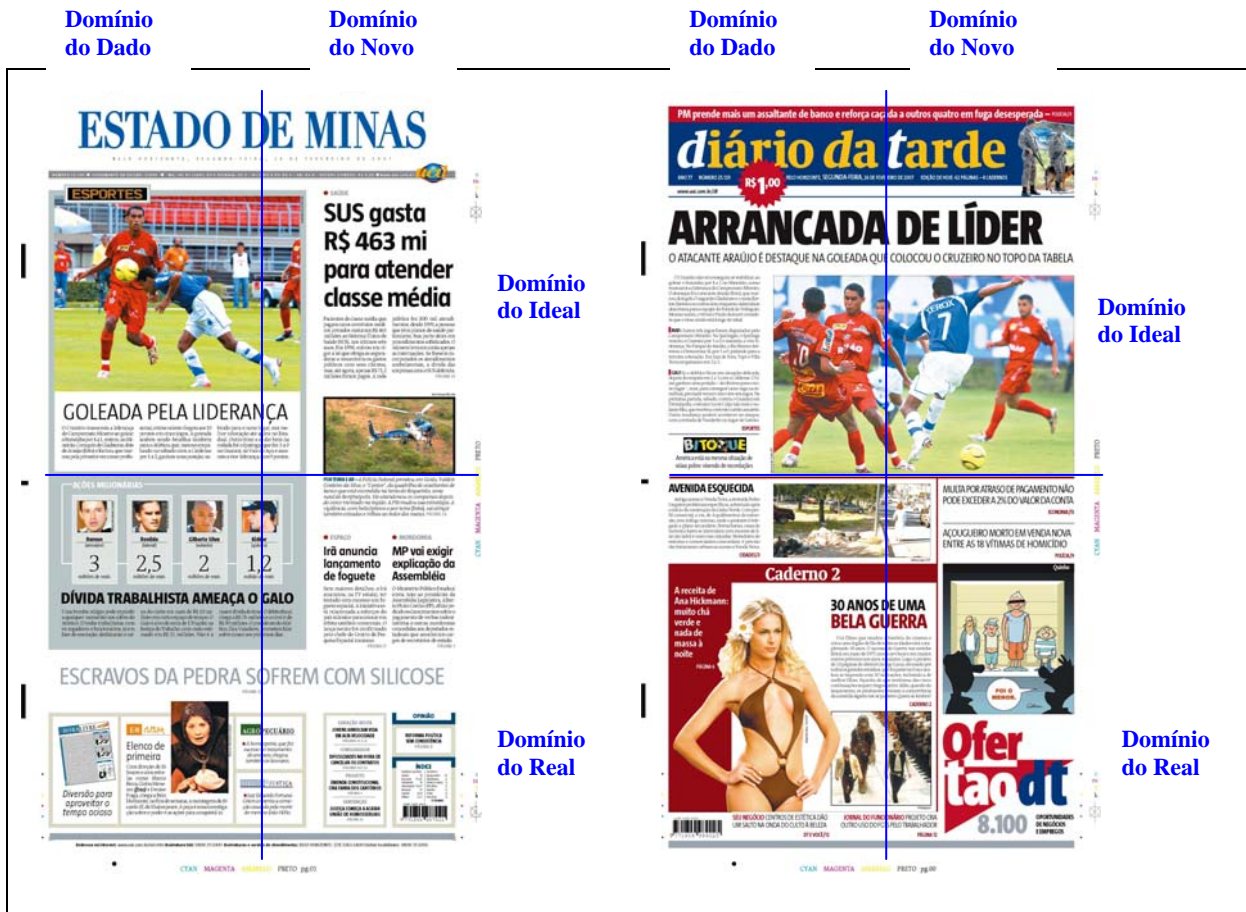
Domínio do Dado

Domínio do Novo

Domínio do Dado

Domínio do Novo

ESTADO DE MINAS

ESPORTES

SUS gasta R$ 463 mi para atender classe média

GOLEADA PELA LIDERANÇA

AÇÕES MILIONÁRIAS

3

2,5

2

1,2

Irã anuncia lançamento de foguete

MP vai exigir explicação da Assembléia

DÍVIDA TRABALHISTA AMEAÇA O GALO

ESCRAVOS DA PEDRA SOFREM COM SILICOSE

Elenco de primeiro

Diversão para aproveitar o tempo ocioso

OPINIÃO

ÍNDICE

CYAN MAGENTA AMARELO PRETO

Domínio do Ideal

Domínio do Real

PM prende mais um assaltante de banco e reforça caçada a outros quatro em fuga desesperada

diário da tarde

R$ 1,00

ARRANCADA DE LÍDER

O ATACANTE ARAÚJO É DESTAQUE NA GOLEADA QUE COLOCOU O CRUZEIRO NO TOPO DA TABELA

BITOQUE

AVENIDA ESQUECIDA

MULTA POR ATRASO DE PAGAMENTO NÃO PODE EXCEDER A 2% DO VALOR DA CONTA

AÇOUGUEIRO MORTO EM VENDA NOVA ENTRE AS 18 VÍTIMAS DE HOMICÍDIO

Caderno 2

A receita de Ana Hickmann: muito chá verde e nada de massa à noite

30 ANOS DE UMA BELA GUERRA

Ofertao dt

8.100

CYAN MAGENTA AMARELO PRETO

Domínio do Ideal

Domínio do Real